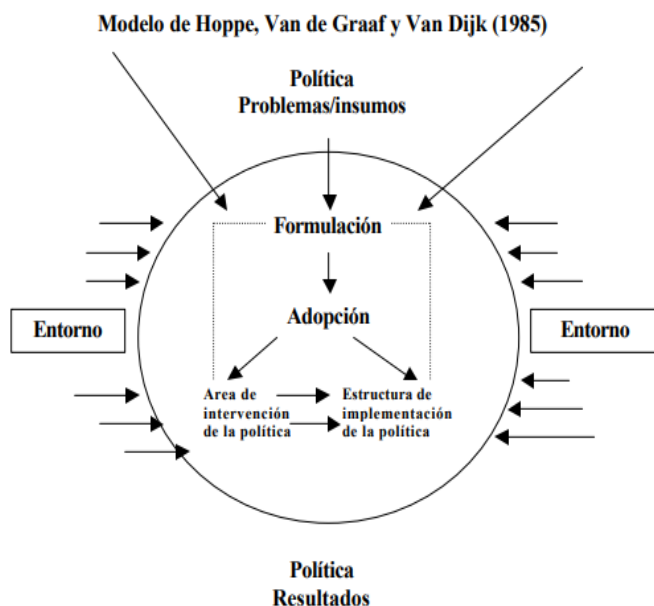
Modelo de Hoppe, Van de Graaf y Van Dijk (1985)

Política
Problemas/insumos

Formulación

Adopción

Entorno

Entorno

Area de intervención de la política

Estructura de implementación de la política

Política
Resultados